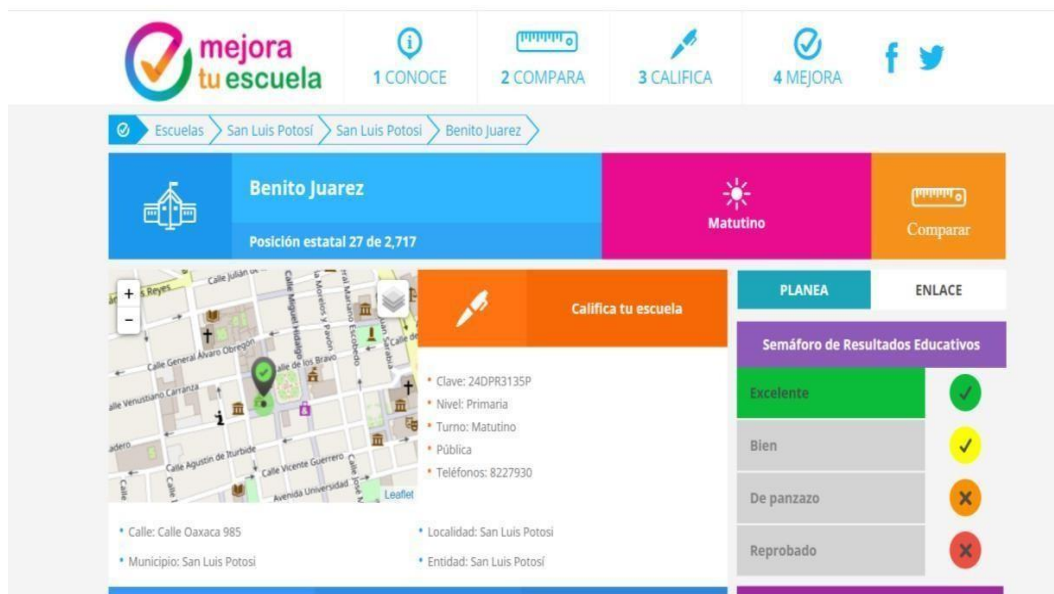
mejora tu escuela

1 CONOCE
2 COMPARA
3 CALIFICA
4 MEJORA

Escuelas > San Luis Potosí > San Luis Potosi > Benito Juarez

Benito Juarez
Posición estatal 27 de 2,717

Matutino

Comparar

+
-

Calle Julián de
s Reyes
Calle Miguel Hidalgo
Calle General Álvaro Obregón
Calle de los Bravo
alle Venustiano Carranza
adero
Calle Agustín de Iturbide
Calle Vicente Guerrero
Avenida Universidad
Leaflet

Califica tu escuela

• Clave: 24DPR3135P
• Nivel: Primaria
• Turno: Matutino
• Pública
• Teléfonos: 8227930

PLANEA
ENLACE

Semáforo de Resultados Educativos

Excelente
Bien
De panzazo
Reprobado

• Calle: Calle Oaxaca 985
• Municipio: San Luis Potosí
• Localidad: San Luis Potosi
• Entidad: San Luis Potosí